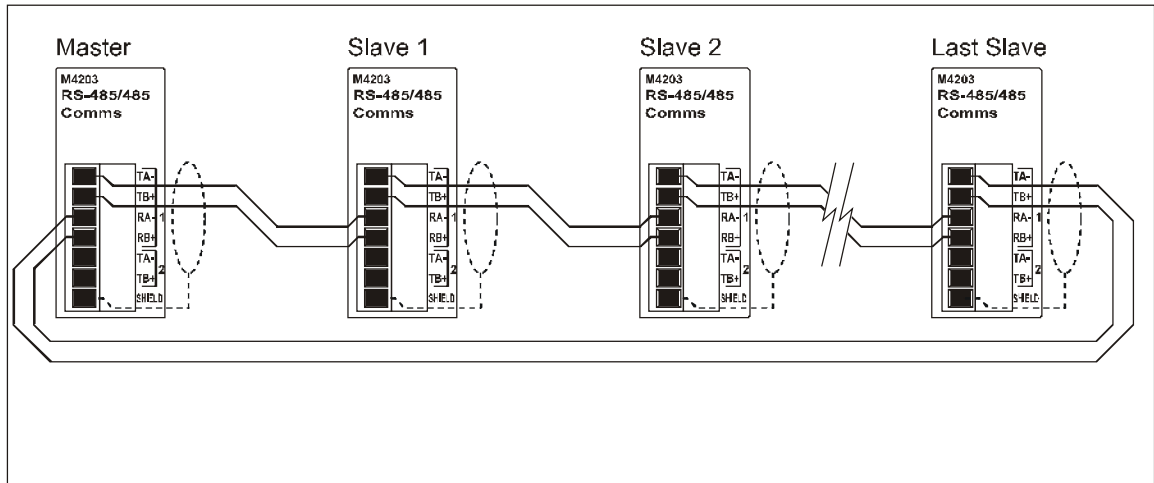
Master
M4203
RS-485/485
Comms
TA-
TB+
RA- 1
RB+
TA-
TB+ 2
SHIELD

Slave 1
M4203
RS-485/485
Comms
TA-
TB+
RA- 1
RB+
TA-
TB+ 2
SHIELD

Slave 2
M4203
RS-485/485
Comms
TA-
TB+
RA- 1
RB-
TA-
TB+ 2
SHIELD

Last Slave
M4203
RS-485/485
Comms
TA-
TB+
RA- 1
RB+
TA-
TB+ 2
SHIELD